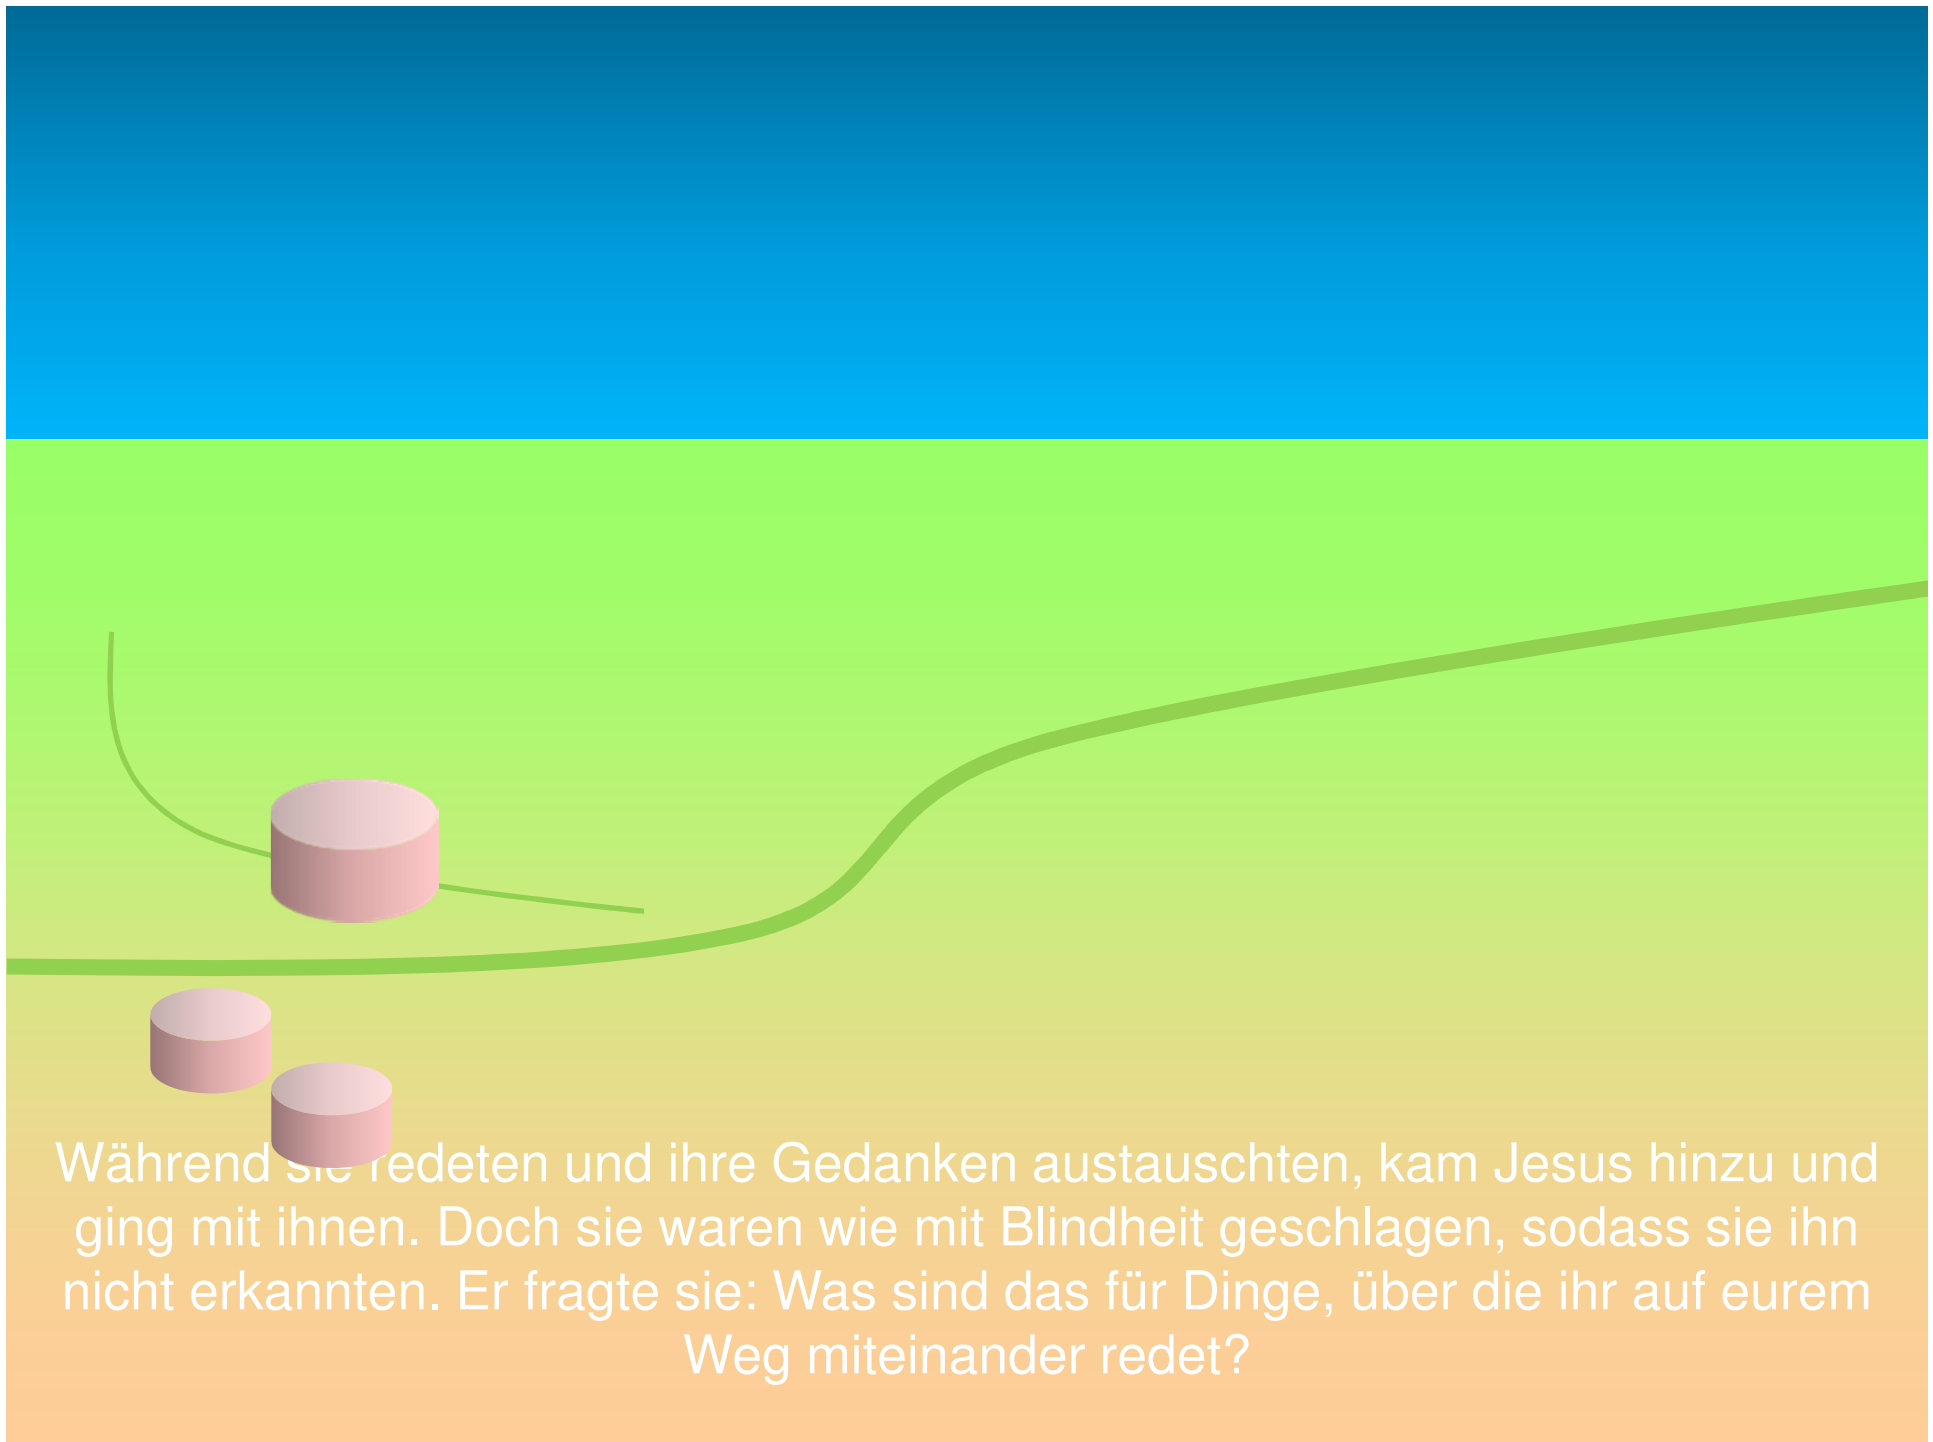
Während sie redeten und ihre Gedanken austauschten, kam Jesus hinzu und ging mit ihnen. Doch sie waren wie mit Blindheit geschlagen, sodass sie ihn nicht erkannten. Er fragte sie: Was sind das für Dinge, über die ihr auf eurem Weg miteinander redet?